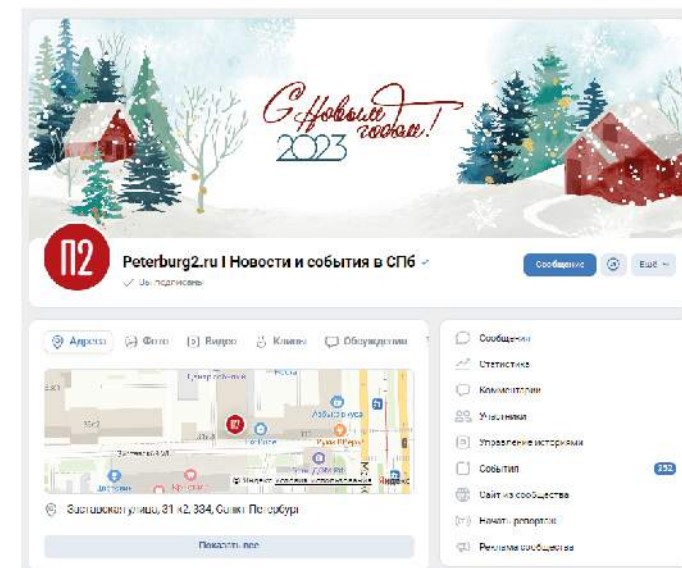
С Новым годом!
2023

П2

Peterburg2.ru | Новости и события в СПб

✓ Вы подписаны

Сообщение

Ещё

Адреса Фото Видео Клипы Обсуждения

П2

© Яндекс Условия использования Яндекс

Заставская улица, 31 к2, 334, Санкт-Петербург

Показать все

Сообщения
Статистика
Комментарии
Участники
Управление историями
События 252
Сайт из сообщества
Начать репортаж
Реклама сообщества